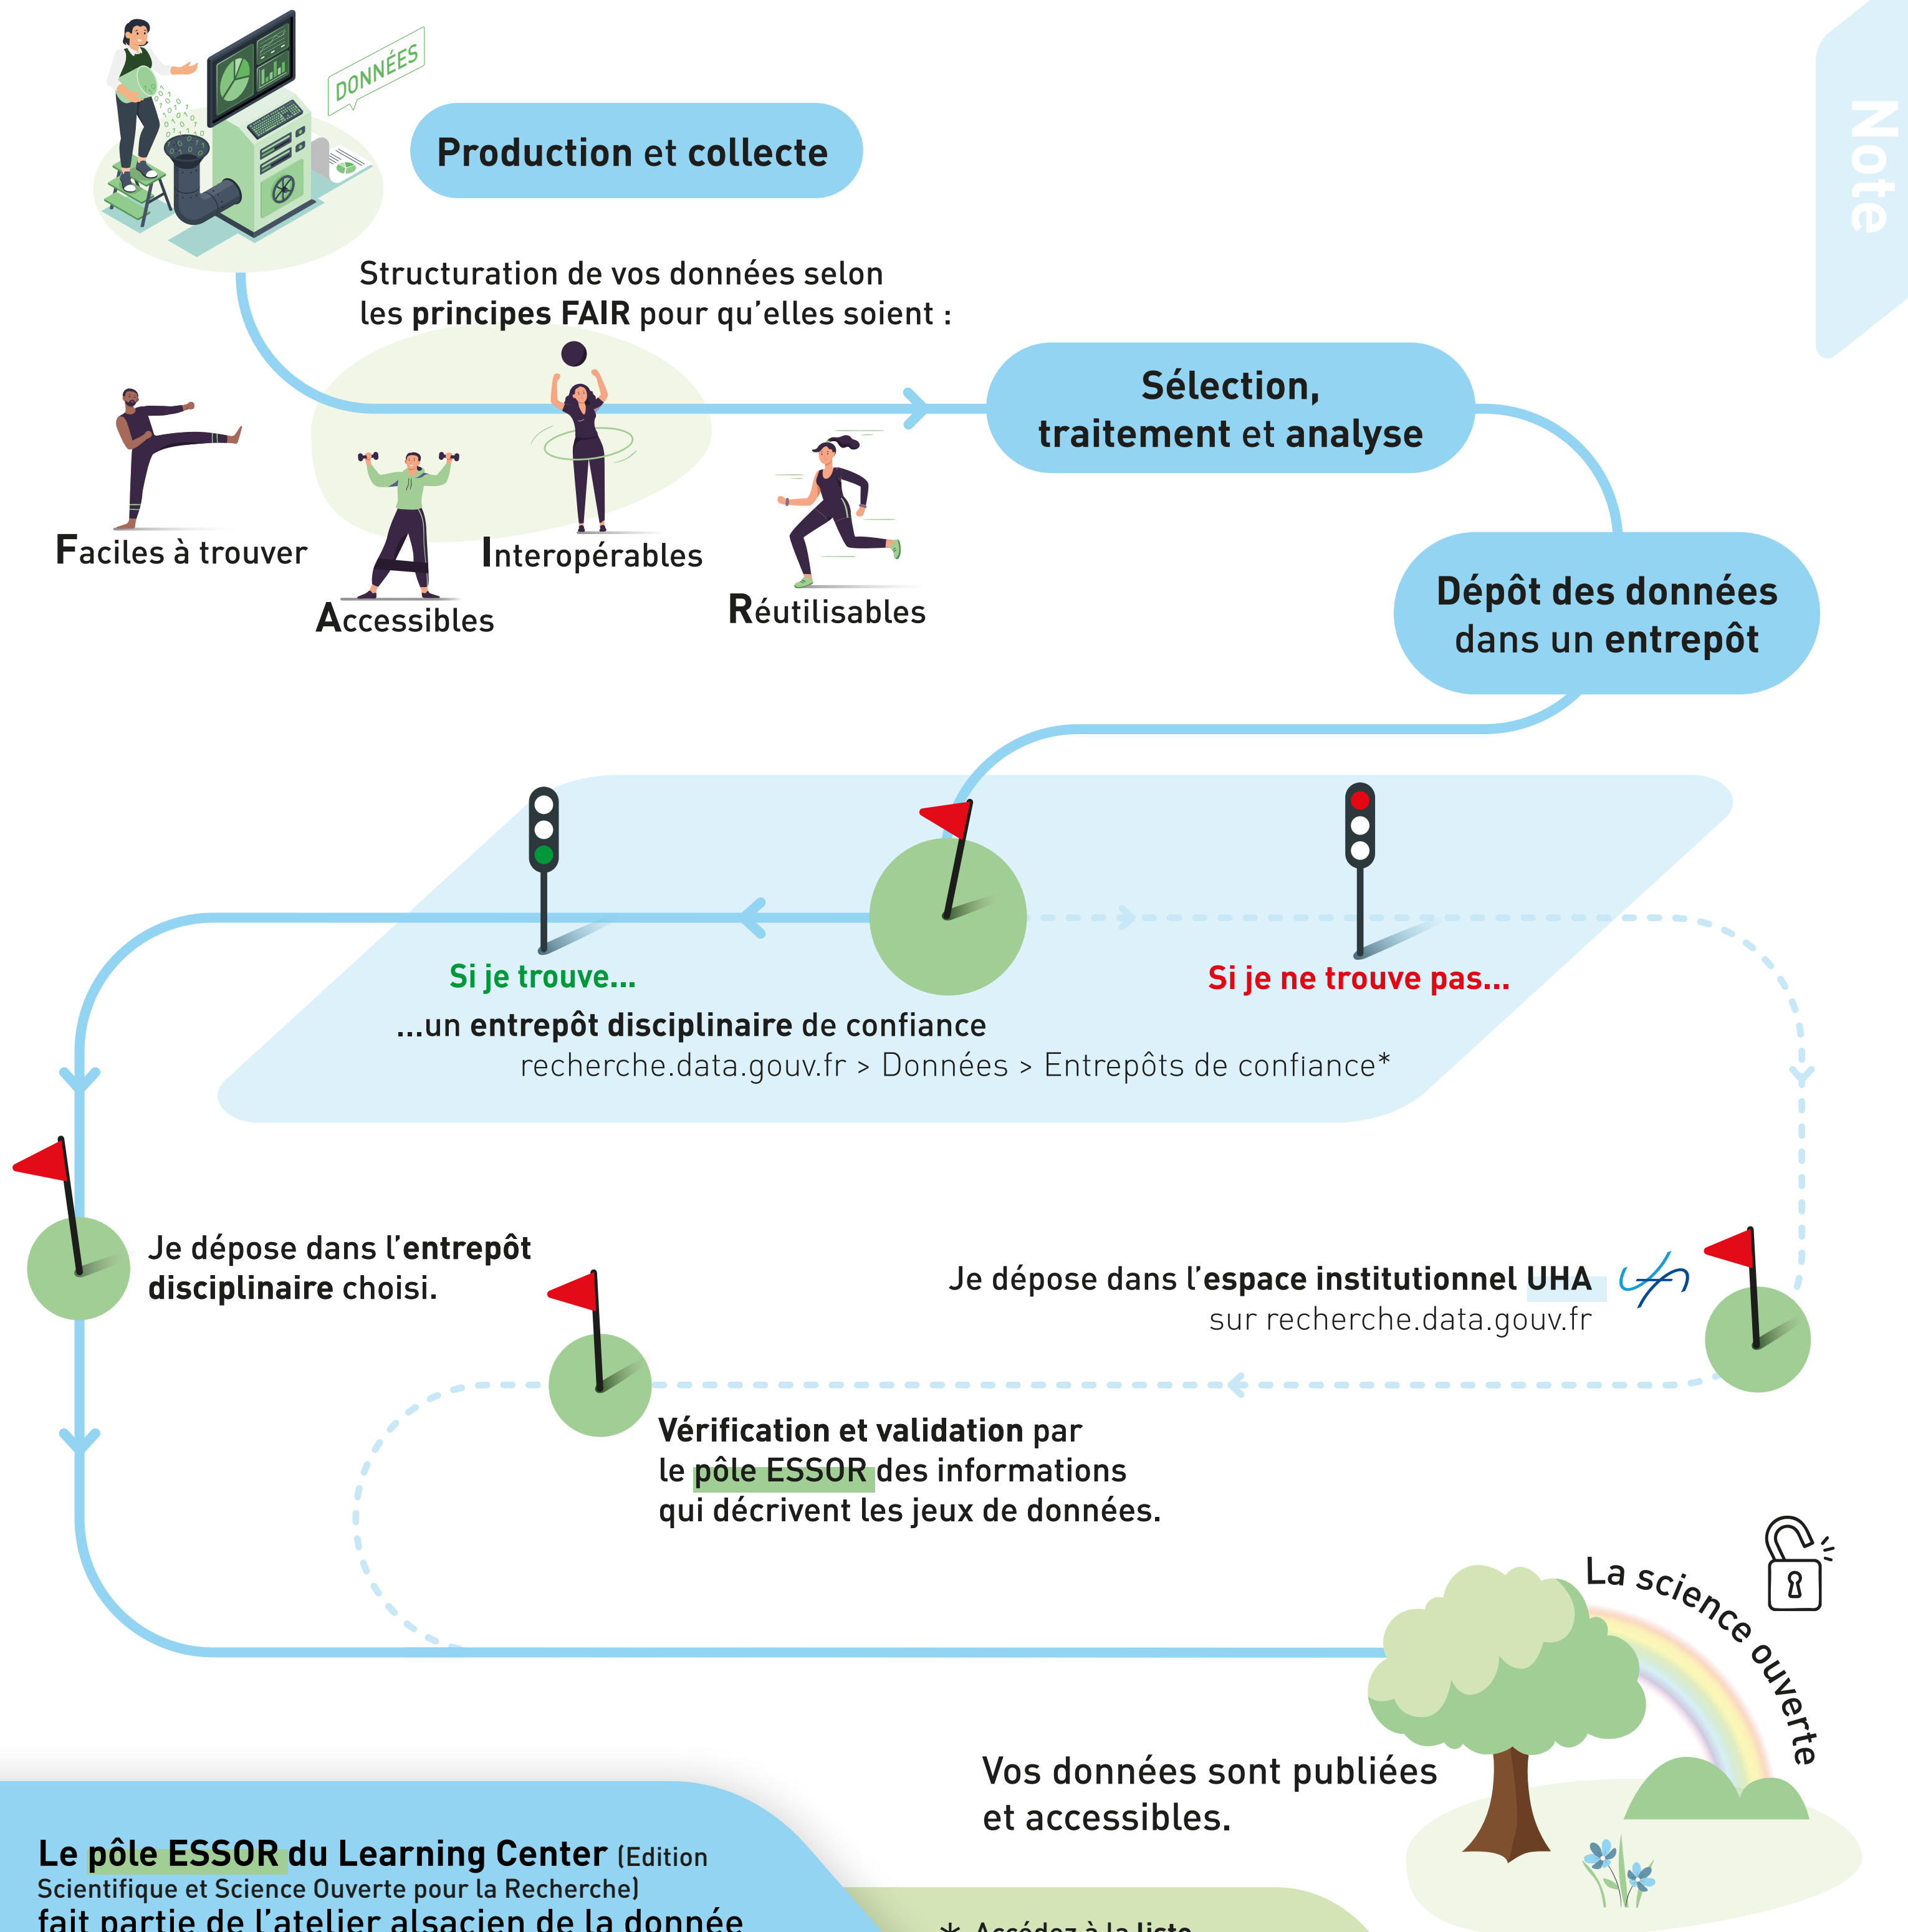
DONNÉES

Production et collecte

Note

Structuration de vos données selon les principes FAIR pour qu'elles soient :

Faciles à trouver

Accessibles

Interopérables

Réutilisables

Sélection, traitement et analyse

Dépôt des données dans un entrepôt

Si je trouve...

...un entrepôt disciplinaire de confiance
recherche.data.gouv.fr > Données > Entrepôts de confiance*

Si je ne trouve pas...

Je dépose dans l'entrepôt disciplinaire choisi.

Je dépose dans l'espace institutionnel UHA
sur recherche.data.gouv.fr

Vérification et validation par le pôle ESSOR des informations qui décrivent les jeux de données.

La science ouverte

Vos données sont publiées et accessibles.

Le pôle ESSOR du Learning Center (Edition Scientifique et Science Ouverte pour la Recherche) fait partie de l'atelier alsacien de la donnée

* Accédez à la liste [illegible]